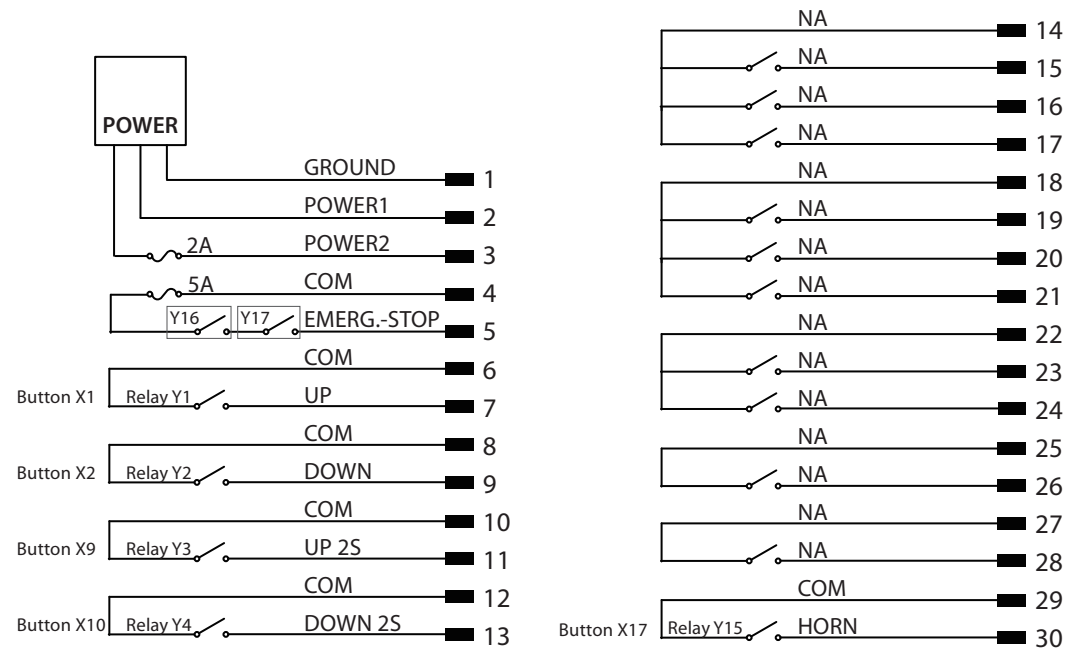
POWER

GROUND 1
POWER1 2
2A POWER2 3
5A COM 4
Y16 Y17 EMERG.-STOP 5
COM 6
Button X1 Relay Y1 UP 7
COM 8
Button X2 Relay Y2 DOWN 9
COM 10
Button X9 Relay Y3 UP 2S 11
COM 12
Button X10 Relay Y4 DOWN 2S 13

NA 14
NA 15
NA 16
NA 17
NA 18
NA 19
NA 20
NA 21
NA 22
NA 23
NA 24
NA 25
NA 26
NA 27
NA 28
COM 29
Button X17 Relay Y15 HORN 30